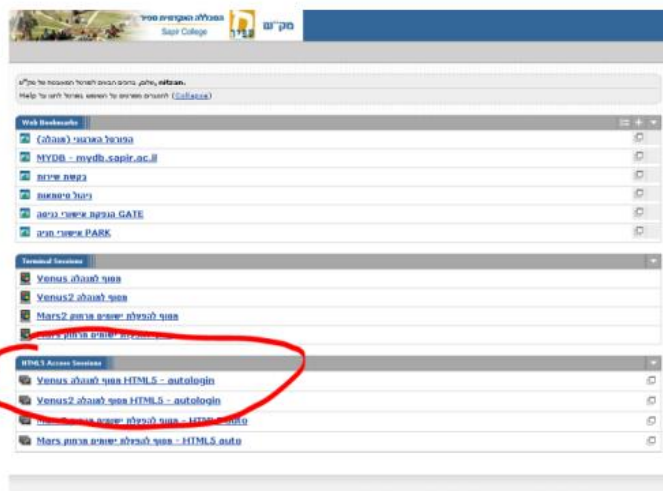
המכללה האקדמית ספיר
Sapir College
ספיר
מק"ש

nitzan, שלום, ברוכים הבאים לפורטל המאובטח של מק"ש
Help להסתרים הסברים על השימוש בפורטל לחצו על (Collapse)

Web Bookmarks

הפורטל הארגוני (הנהלה)
MYDB - mydb.sapir.ac.il
בקשת שירות
ניהול סיסמאות
הנפקת אישורי כניסה GATE
אישורי חניה PARK

Terminal Sessions

Venus מסוף לנהלה
Venus2 מסוף לנהלה
Mars2 מסוף להפעלת ישומים מרחוק
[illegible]

HTML5 Access Sessions

Venus מסוף לנהלה HTML5 - autologin
Venus2 מסוף לנהלה HTML5 - autologin
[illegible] מסוף להפעלת ישומים מרחוק - HTML5 auto
Mars מסוף להפעלת ישומים מרחוק - HTML5 auto